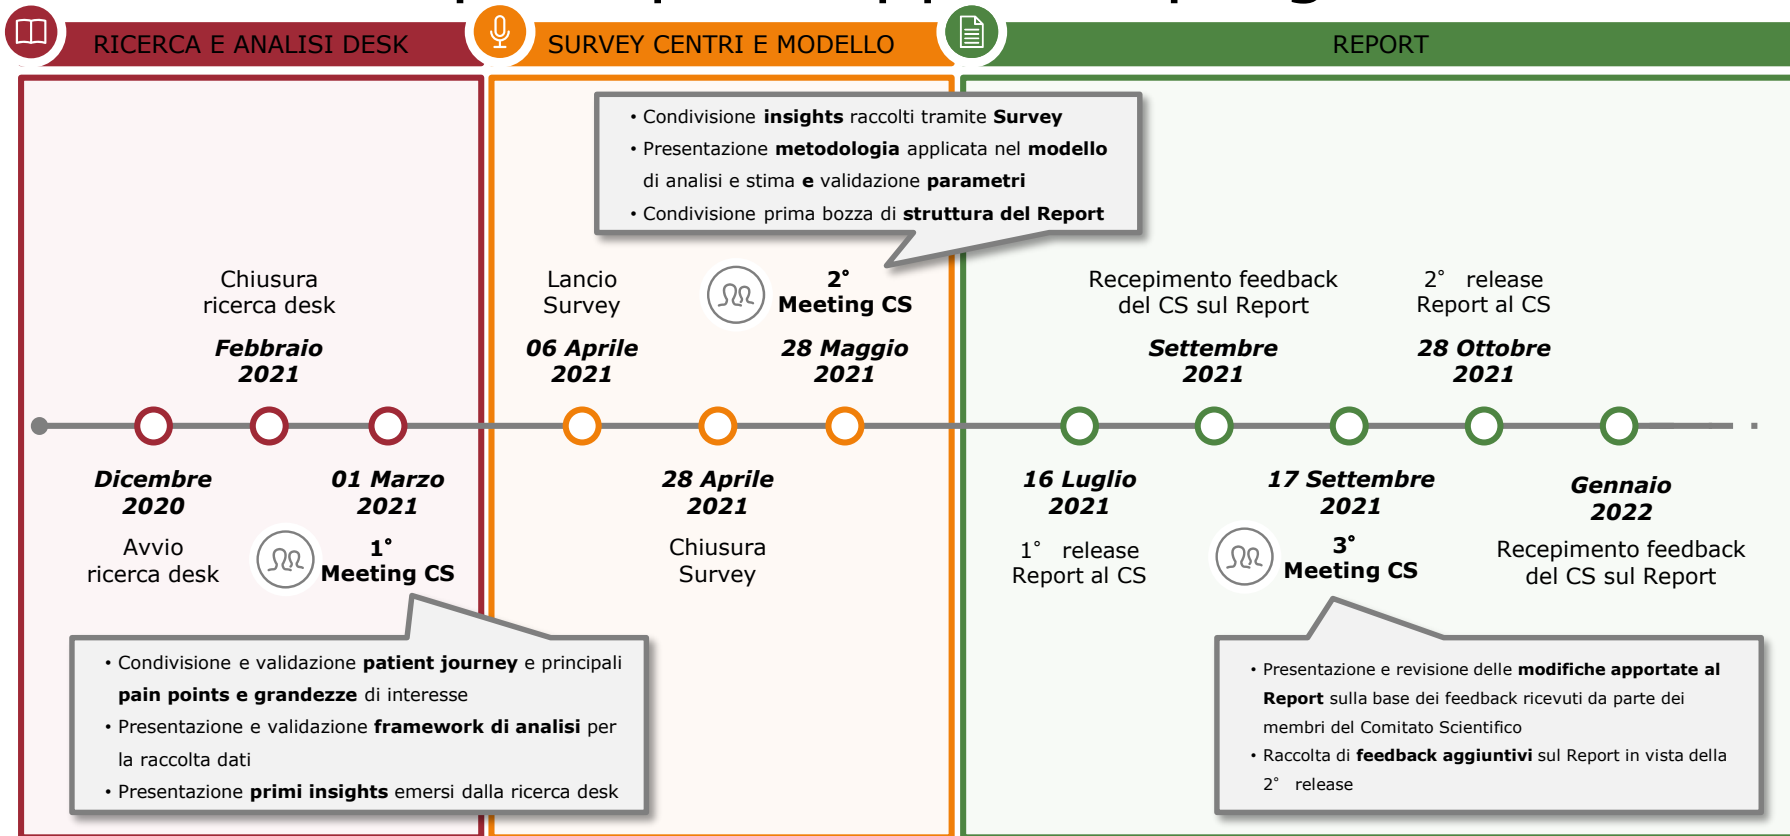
RICERCA E ANALISI DESK

SURVEY CENTRI E MODELLO

REPORT

• Condivisione **insights** raccolti tramite **Survey**
• Presentazione **metodologia** applicata nel **modello** di analisi e stima **e** validazione **parametri**
• Condivisione prima bozza di **struttura del Report**

Chiusura ricerca desk
Febbraio 2021

Lancio Survey
06 Aprile 2021

2° Meeting CS
28 Maggio 2021

Recepimento feedback del CS sul Report
Settembre 2021

2° release Report al CS
28 Ottobre 2021

Dicembre 2020
Avvio ricerca desk

01 Marzo 2021
1° Meeting CS

28 Aprile 2021
Chiusura Survey

16 Luglio 2021
1° release Report al CS

17 Settembre 2021
3° Meeting CS

Gennaio 2022
Recepimento feedback del CS sul Report

• Condivisione e validazione **patient journey** e principali **pain points e grandezze** di interesse
• Presentazione e validazione **framework di analisi** per la raccolta dati
• Presentazione **primi insights** emersi dalla ricerca desk

• Presentazione e revisione delle **modifiche apportate al Report** sulla base dei feedback ricevuti da parte dei membri del Comitato Scientifico
• Raccolta di **feedback aggiuntivi** sul Report in vista della 2° release